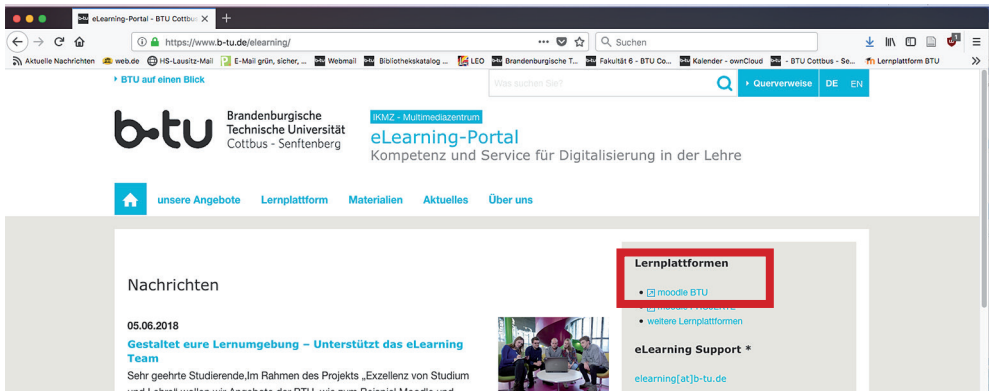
eLearning-Portal - BTU Cottbus ×

https://www.b-tu.de/elearning/

Suchen

Aktuelle Nachrichten web.de HS-Lausitz-Mail E-Mail grün, sicher, ... Webmail Bibliothekskatalog ... LEO Brandenburgische T... Fakultät 6 - BTU Co... Kalender - ownCloud - BTU Cottbus - Se... Lernplattform BTU

BTU auf einen Blick

Was suchen Sie?

Querverweise DE EN

b-tu Brandenburgische Technische Universität Cottbus - Senftenberg

IKMZ - Multimediazentrum

eLearning-Portal

Kompetenz und Service für Digitalisierung in der Lehre

unsere Angebote Lernplattform Materialien Aktuelles Über uns

Nachrichten

05.06.2018

Gestaltet eure Lernumgebung – Unterstützt das eLearning Team

Sehr geehrte Studierende,Im Rahmen des Projekts „Exzellenz von Studium und Lehre“ wollen wir Angebote der BTU, wie zum Beispiel Moodle und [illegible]

Lernplattformen

• moodle BTU

• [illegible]

• weitere Lernplattformen

eLearning Support *

elearning[at]b-tu.de